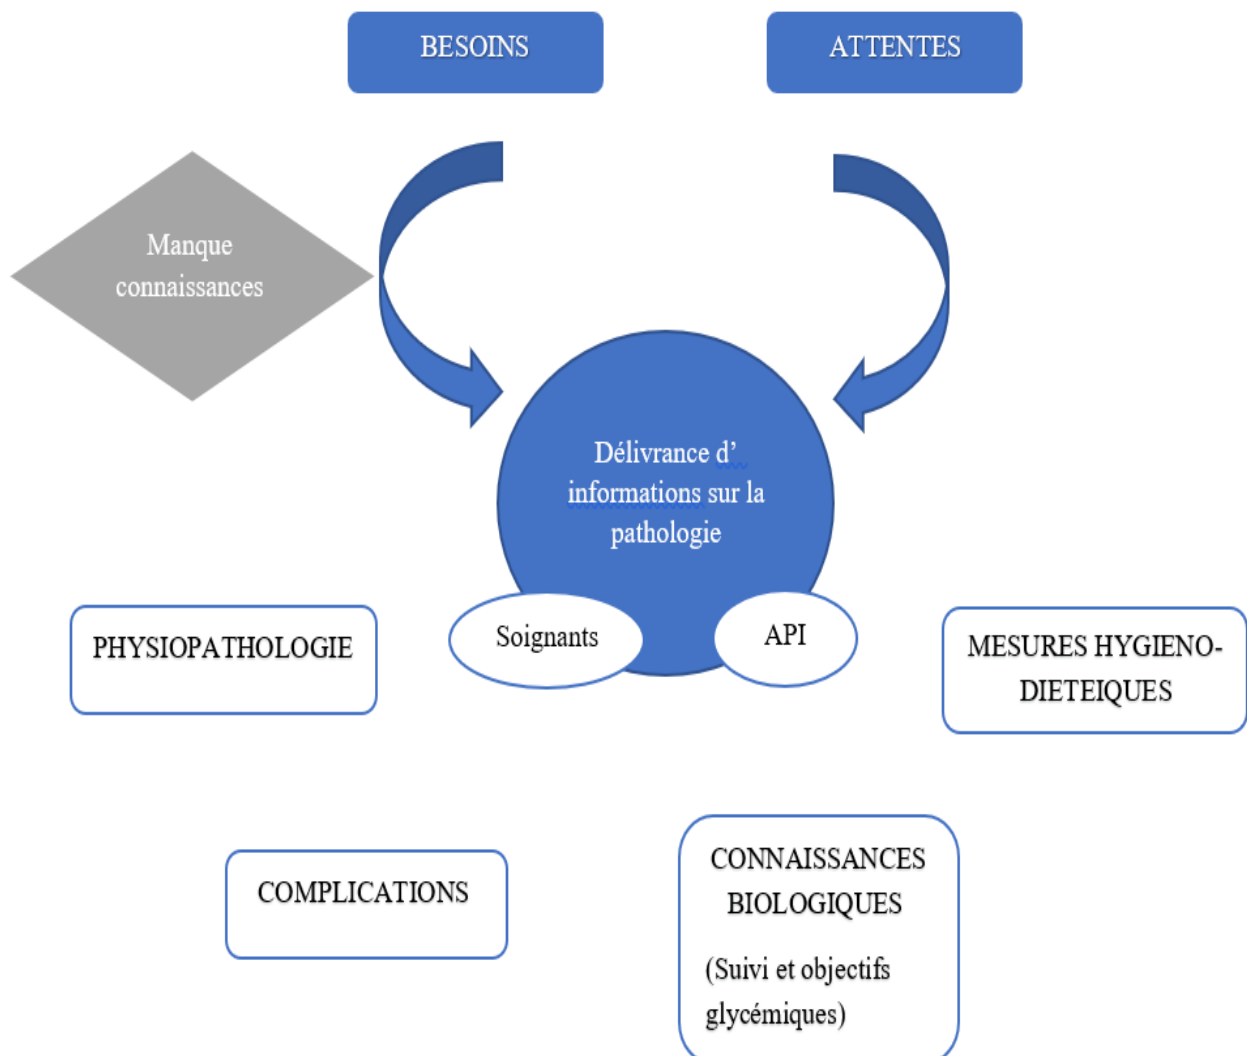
BESOINS

ATTENTES

Manque connaissances

Délivrance d' informations sur la pathologie

Soignants

API

PHYSIOPATHOLOGIE

MESURES HYGIENO-DIETEIQUES

COMPLICATIONS

CONNAISSANCES BIOLOGIQUES

(Suivi et objectifs glycémiques)